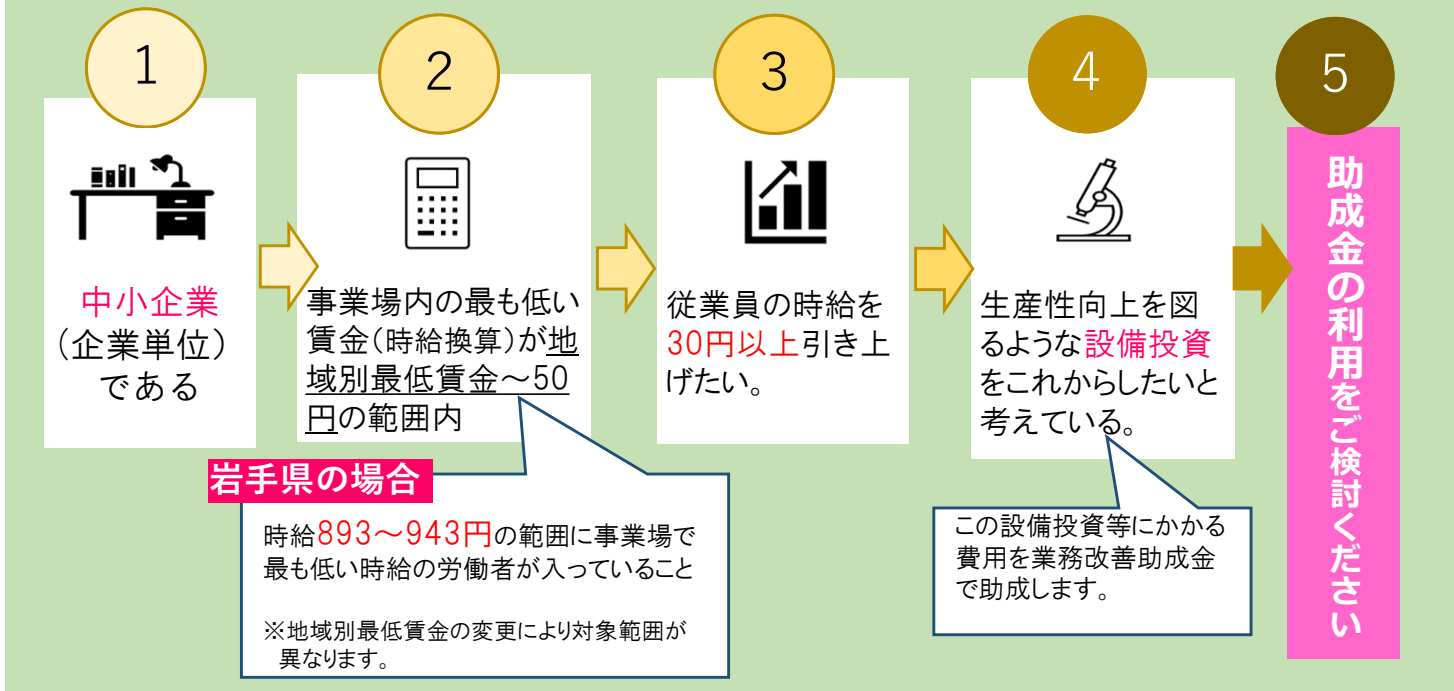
1

中小企業
（企業単位）
である

2

事業場内の最も低い賃金（時給換算）が地域別最低賃金～50円の範囲内

岩手県の場合

時給893～943円の範囲に事業場で最も低い時給の労働者が入っていること

※地域別最低賃金の変更により対象範囲が異なります。

3

従業員の時給を30円以上引き上げたい。

4

生産性向上を図るような設備投資をこれからしたいと考えている。

この設備投資等にかかる費用を業務改善助成金で助成します。

5

助成金の利用をご検討ください